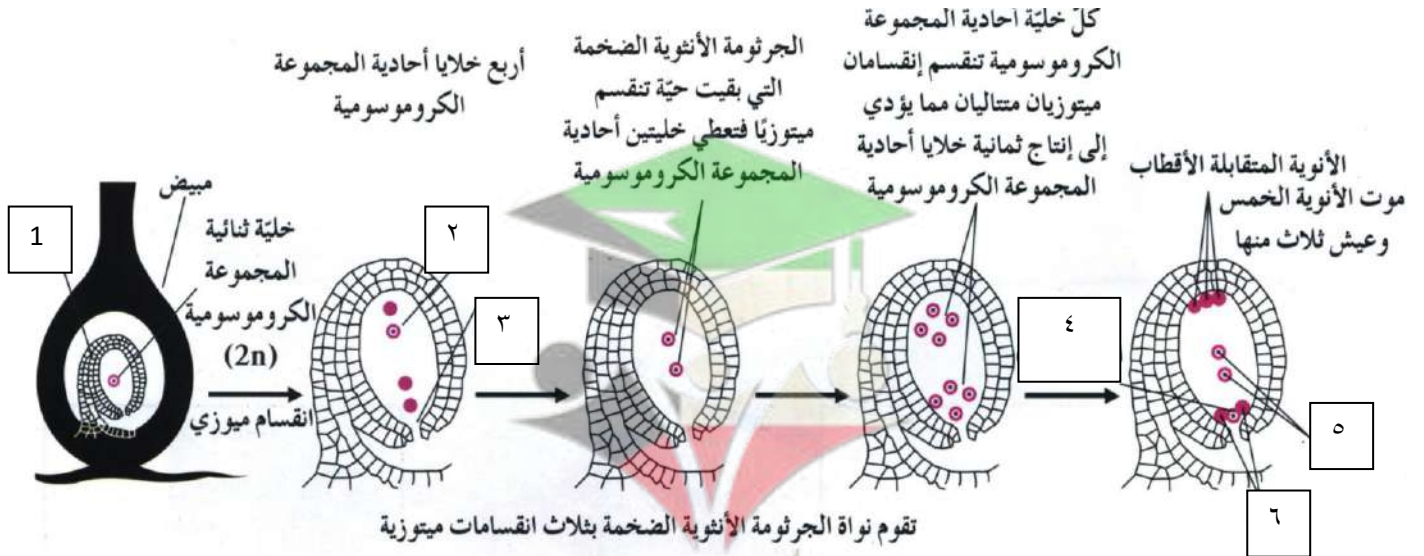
أربع خلايا أحادية المجموعة الكروموسومية

الجرثومة الأنثوية الضخمة التي بقيت حيّة تنقسم ميتوزيًا فتعطي خليتين أحادية المجموعة الكروموسومية

كلّ خليّة أحادية المجموعة الكروموسومية تنقسم إنقسامان ميتوزيان متتاليان مما يؤدي إلى إنتاج ثمانية خلايا أحادية المجموعة الكروموسومية

الأنوية المتقابلة الأقطاب

موت الأنوية الخمس وعيش ثلاث منها

مبيض

1

خليّة ثنائية المجموعة الكروموسومية

(2n)

انقسام ميوزي

٢

٣

٤

٥

٦

تقوم نواة الجرثومة الأنثوية الضخمة بثلاث انقسامات ميتوزية